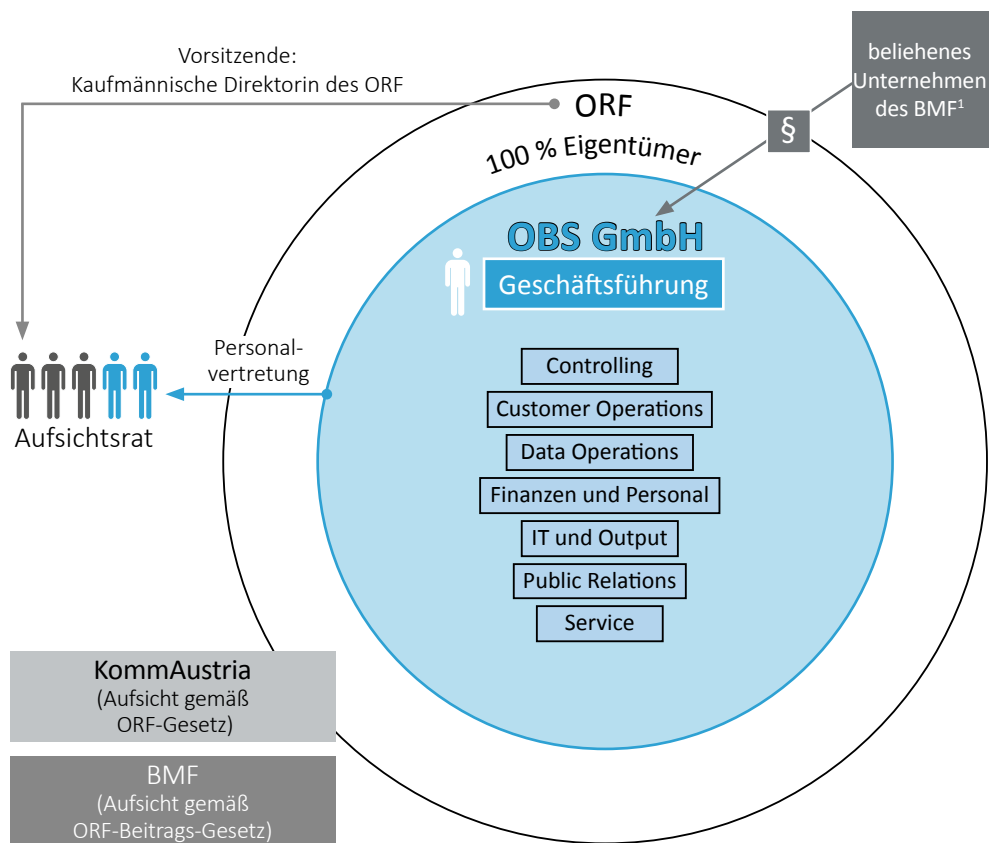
Vorsitzende:
Kaufmännische Direktorin des ORF

beliehenes Unternehmen des BMF$^1$

§

ORF

100 % Eigentümer

OBS GmbH

Geschäftsführung

Personalvertretung

Aufsichtsrat

Controlling

Customer Operations

Data Operations

Finanzen und Personal

IT und Output

Public Relations

Service

KommAustria
(Aufsicht gemäß ORF-Gesetz)

BMF
(Aufsicht gemäß ORF-Beitrags-Gesetz)